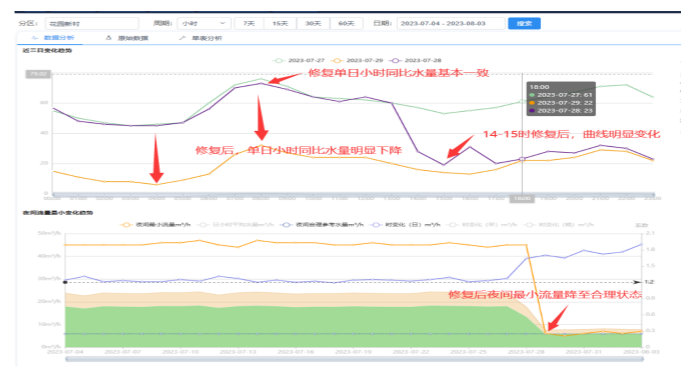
分区: 花园新村 周期: 小时 7天 15天 30天 60天 日期: 2023-07-04 - 2023-08-03 搜索

数据分析 添加数据 单表分析

近三日变化趋势

2023-07-27 2023-07-29 2023-07-28

修复单日小时同比水量基本一致

18:00
2023-07-27: 61
2023-07-29: 22
2023-07-28: 23

14-15时修复后，曲线明显变化

修复后，单日小时同比水量明显下降

夜间流量最小变化趋势

夜间最小流量m³/h 日均时流量m³/h 夜间前后参考水量m³/h 时变化(日) m³/h

修复后夜间最小流量降至合理状态

2023-07-04 2023-07-07 2023-07-10 2023-07-13 2023-07-16 2023-07-19 2023-07-22 2023-07-25 2023-07-28 2023-07-31 2023-08-03